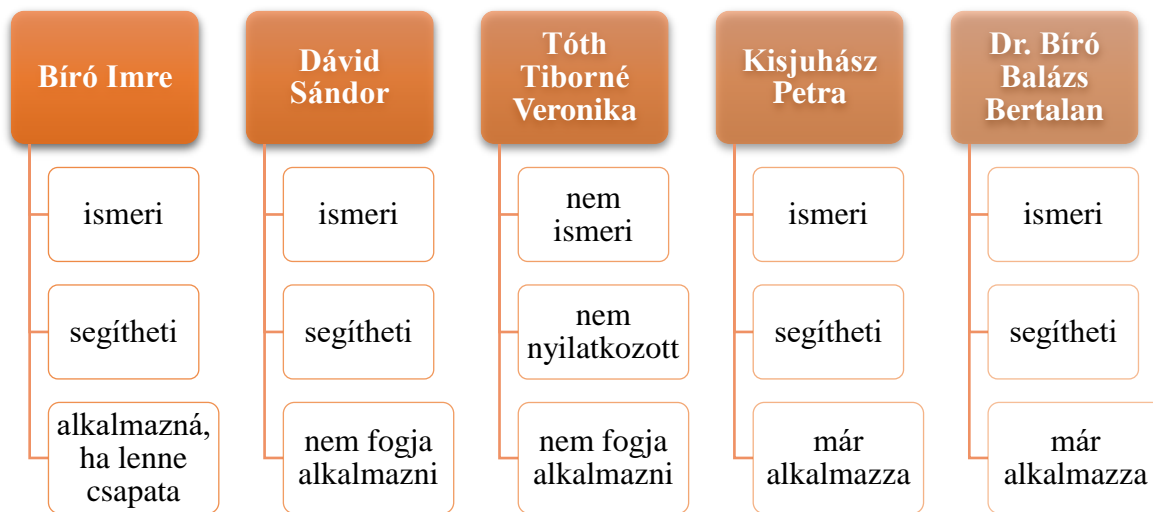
Bíró Imre

ismeri

segítheti

alkalmazná, ha lenne csapata

Dávid Sándor

ismeri

segítheti

nem fogja alkalmazni

Tóth Tiborné Veronika

nem ismeri

nem nyilatkozott

nem fogja alkalmazni

Kisjuhász Petra

ismeri

segítheti

már alkalmazza

Dr. Bíró Balázs Bertalan

ismeri

segítheti

már alkalmazza